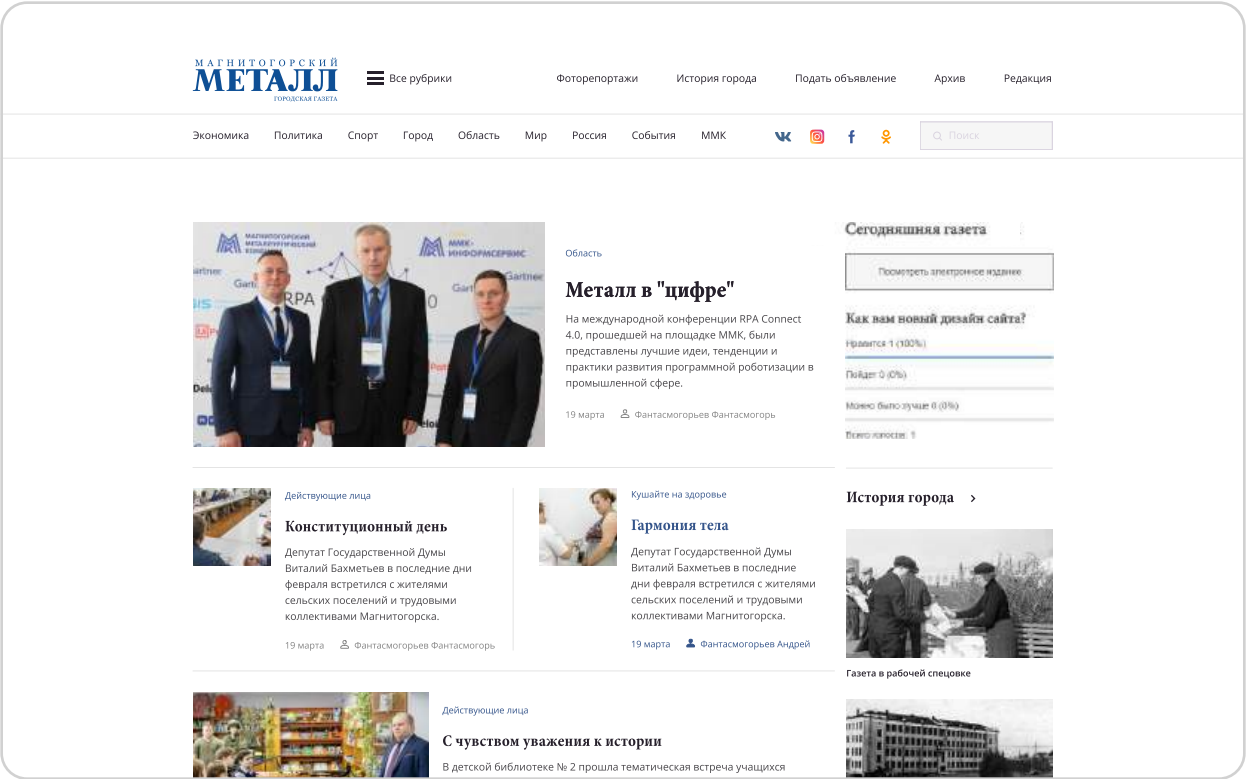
МАГНИТОГОРСКИЙ
МЕТАЛЛ
ГОРОДСКАЯ ГАЗЕТА

Все рубрики

Фоторепортажи История города Подать объявление Архив Редакция

Экономика Политика Спорт Город Область Мир Россия События ММК

Поиск

Область

Металл в "цифре"

На международной конференции RPA Connect 4.0, прошедшей на площадке ММК, были представлены лучшие идеи, тенденции и практики развития программной роботизации в промышленной сфере.

19 марта Фантасмогорьев Фантасмогорь

Сегодняшняя газета

Посмотреть электронное издание

Как вам новый дизайн сайта?

Нравится 1 (100%)

Пойдет 0 (0%)

Можно было лучше 0 (0%)

Всего голосов: 1

Действующие лица

Конституционный день

Депутат Государственной Думы Виталий Бахметьев в последние дни февраля встретился с жителями сельских поселений и трудовыми коллективами Магнитогорска.

19 марта Фантасмогорьев Фантасмогорь

Кушайте на здоровье

Гармония тела

Депутат Государственной Думы Виталий Бахметьев в последние дни февраля встретился с жителями сельских поселений и трудовыми коллективами Магнитогорска.

19 марта Фантасмогорьев Андрей

История города

Газета в рабочей спецовке

Действующие лица

С чувством уважения к истории

В детской библиотеке № 2 прошла тематическая встреча учащихся